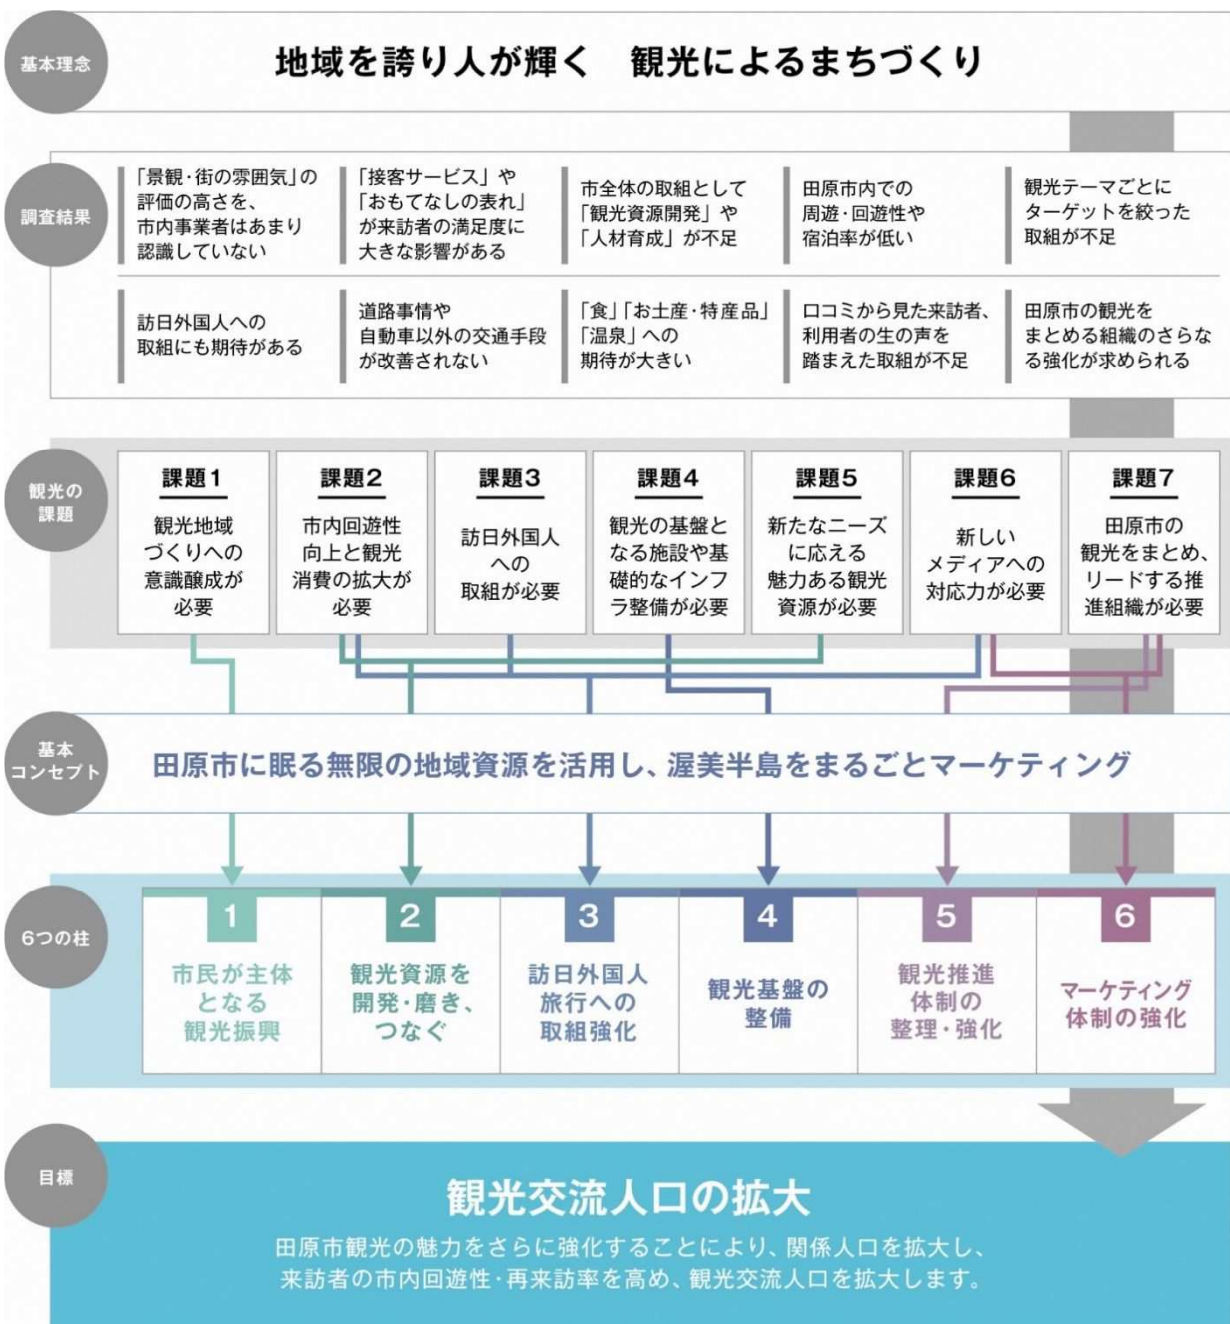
基本理念

地域を誇り人が輝く　観光によるまちづくり

調査結果

「景観・街の雰囲気」の評価の高さを、市内事業者はあまり認識していない

「接客サービス」や「おもてなしの表れ」が来訪者の満足度に大きな影響がある

市全体の取組として「観光資源開発」や「人材育成」が不足

田原市内での周遊・回遊性や宿泊率が低い

観光テーマごとにターゲットを絞った取組が不足

訪日外国人への取組にも期待がある

道路事情や自動車以外の交通手段が改善されない

「食」「お土産・特産品」「温泉」への期待が大きい

口コミから見た来訪者、利用者の生の声を踏まえた取組が不足

田原市の観光をまとめる組織のさらなる強化が求められる

観光の課題

課題1
観光地域づくりへの意識醸成が必要

課題2
市内回遊性向上と観光消費の拡大が必要

課題3
訪日外国人への取組が必要

課題4
観光の基盤となる施設や基礎的なインフラ整備が必要

課題5
新たなニーズに応える魅力ある観光資源が必要

課題6
新しいメディアへの対応力が必要

課題7
田原市の観光をまとめ、リードする推進組織が必要

基本コンセプト

田原市に眠る無限の地域資源を活用し、渥美半島をまるごとマーケティング

6つの柱

1
市民が主体となる観光振興

2
観光資源を開発・磨き、つなぐ

3
訪日外国人旅行への取組強化

4
観光基盤の整備

5
観光推進体制の整理・強化

6
マーケティング体制の強化

目標

観光交流人口の拡大

田原市観光の魅力をさらに強化することにより、関係人口を拡大し、来訪者の市内回遊性・再来訪率を高め、観光交流人口を拡大します。